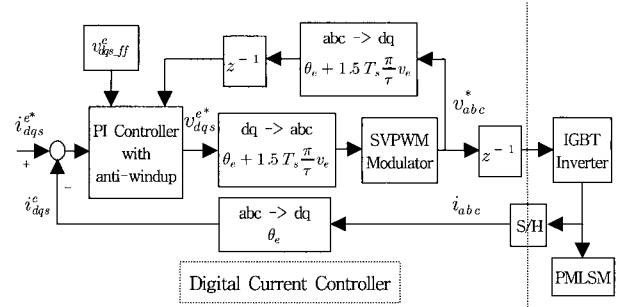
$u^{e}_{dqs\_ff}$

$z^{-1}$

abc -> dq
$\theta_e + 1.5\,T_s\frac{\pi}{\tau}v_e$

$i^{e*}_{dqs}$

+

PI Controller with anti-windup

$v^{e*}_{dqs}$

dq -> abc
$\theta_e + 1.5\,T_s\frac{\pi}{\tau}v_e$

SVPWM Modulator

$v^{*}_{abc}$

$z^{-1}$

IGBT Inverter

$i^{e}_{dqs}$

−

abc -> dq
$\theta_e$

$i_{abc}$

S/H

PMLSM

Digital Current Controller